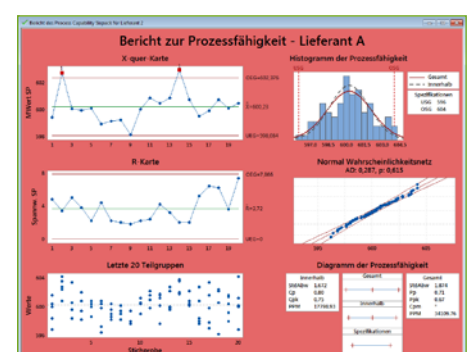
Bericht des Prozess Capability Sixpack für Lieferant A

Bericht zur Prozessfähigkeit - Lieferant A

X-quer-Karte

Mittel SP

OEG=600,376

$\bar{X}$=600,23

UEG=599,084

R-Karte

Spanne SP

OEG=7,966

$\bar{R}$=2,72

UEG=0

Letzte 20 Teilgruppen

Werte

Stichprobe

Histogramm der Prozessfähigkeit

Gesamt

Innerhalb

Spezifikationen

USG 596

OSG 604

Normal Wahrscheinlichkeitsnetz

AD: 0,287, p: 0,615

Diagramm der Prozessfähigkeit

Innerhalb

StAbw 1,612

Cp 0,80

Cpk 0,73

PPM 17368,93

Gesamt

StAbw 1,874

Pp 0,71

Ppk 0,67

Cpm *

PPM 34106,76

Gesamt

Innerhalb

Spezifikationen